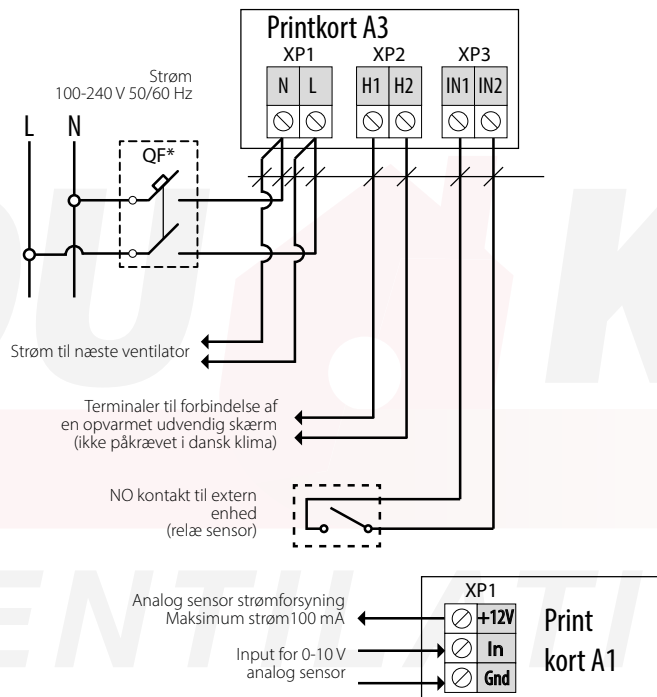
Printkort A3

XP1 XP2 XP3

N L H1 H2 IN1 IN2

Strøm
100-240 V 50/60 Hz

L N

QF*

Strøm til næste ventilator

Terminaler til forbindelse af en opvarmet udvendig skærm (ikke påkrævet i dansk klima)

NO kontakt til extern enhed (relæ sensor)

XP1

Analog sensor strømforsyning Maksimum strøm100 mA

Input for 0-10 V analog sensor

+12V
In
Gnd

Print kort A1